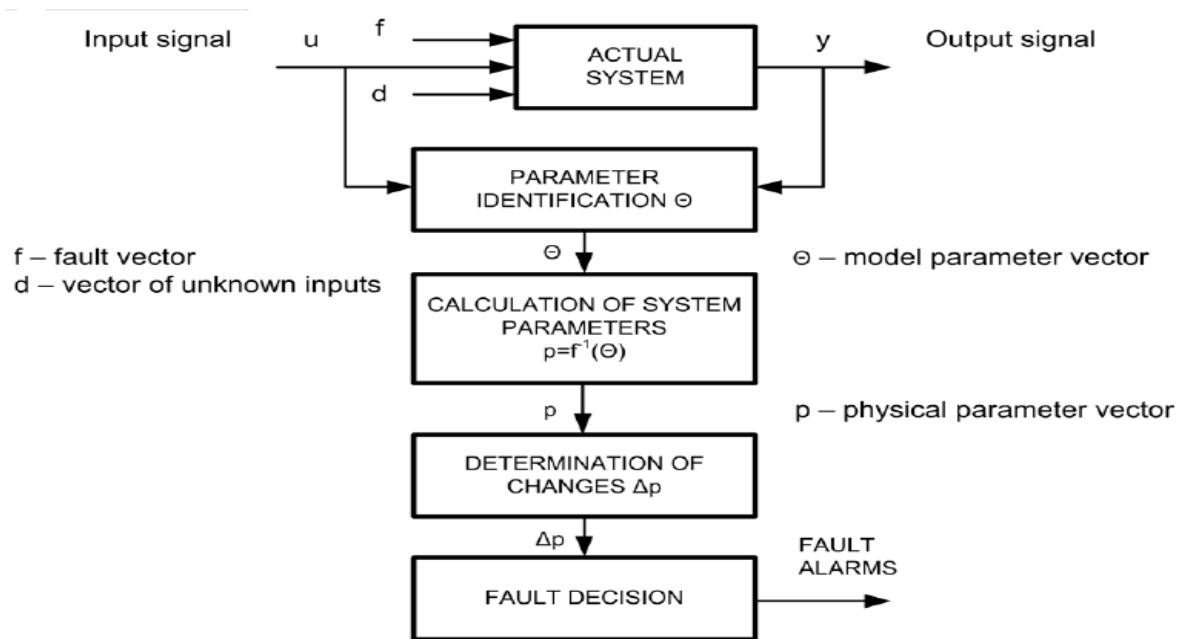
Input signal u f d

ACTUAL SYSTEM

y Output signal

PARAMETER IDENTIFICATION Θ

f – fault vector
d – vector of unknown inputs

Θ

Θ – model parameter vector

CALCULATION OF SYSTEM PARAMETERS $p=f^{-1}(\Theta)$

p

p – physical parameter vector

DETERMINATION OF CHANGES Δp

Δp

FAULT ALARMS

FAULT DECISION